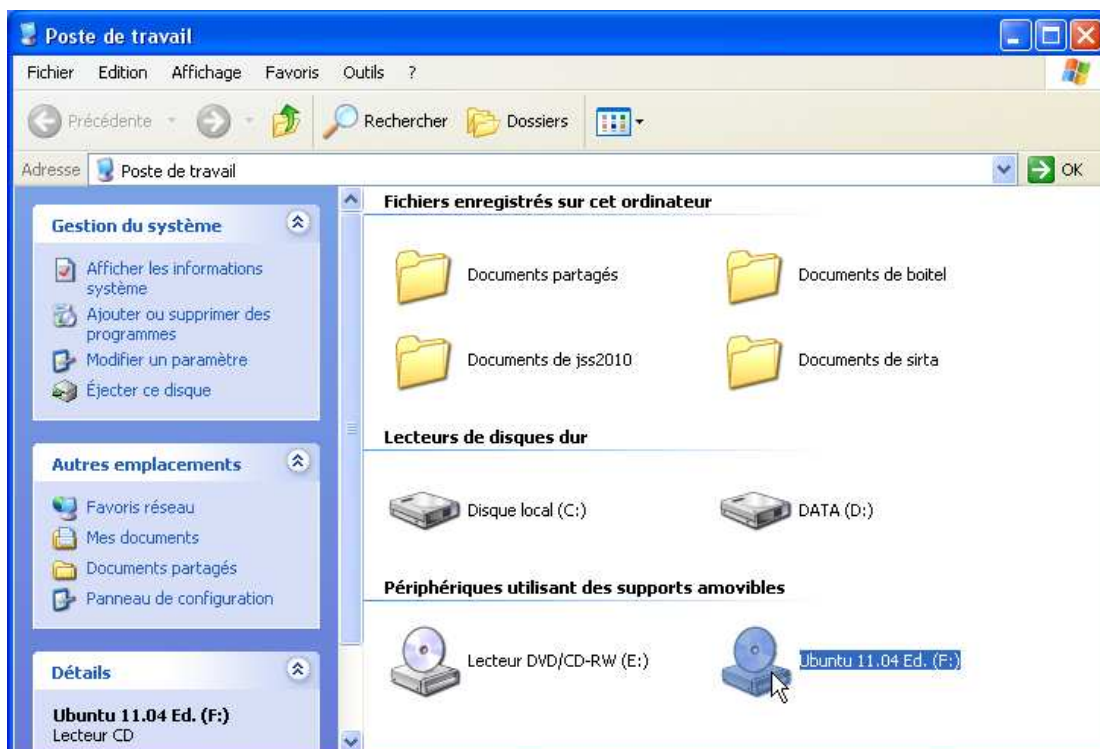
Poste de travail

Fichier Edition Affichage Favoris Outils ?

Précédente Rechercher Dossiers

Adresse Poste de travail OK

Gestion du système

Afficher les informations système
Ajouter ou supprimer des programmes
Modifier un paramètre
Éjecter ce disque

Autres emplacements

Favoris réseau
Mes documents
Documents partagés
Panneau de configuration

Détails

Ubuntu 11.04 Ed. (F:)
Lecteur CD

Fichiers enregistrés sur cet ordinateur

Documents partagés
Documents de boitel
Documents de jss2010
Documents de sirta

Lecteurs de disques dur

Disque local (C:)
DATA (D:)

Périphériques utilisant des supports amovibles

Lecteur DVD/CD-RW (E:)
Ubuntu 11.04 Ed. (F:)